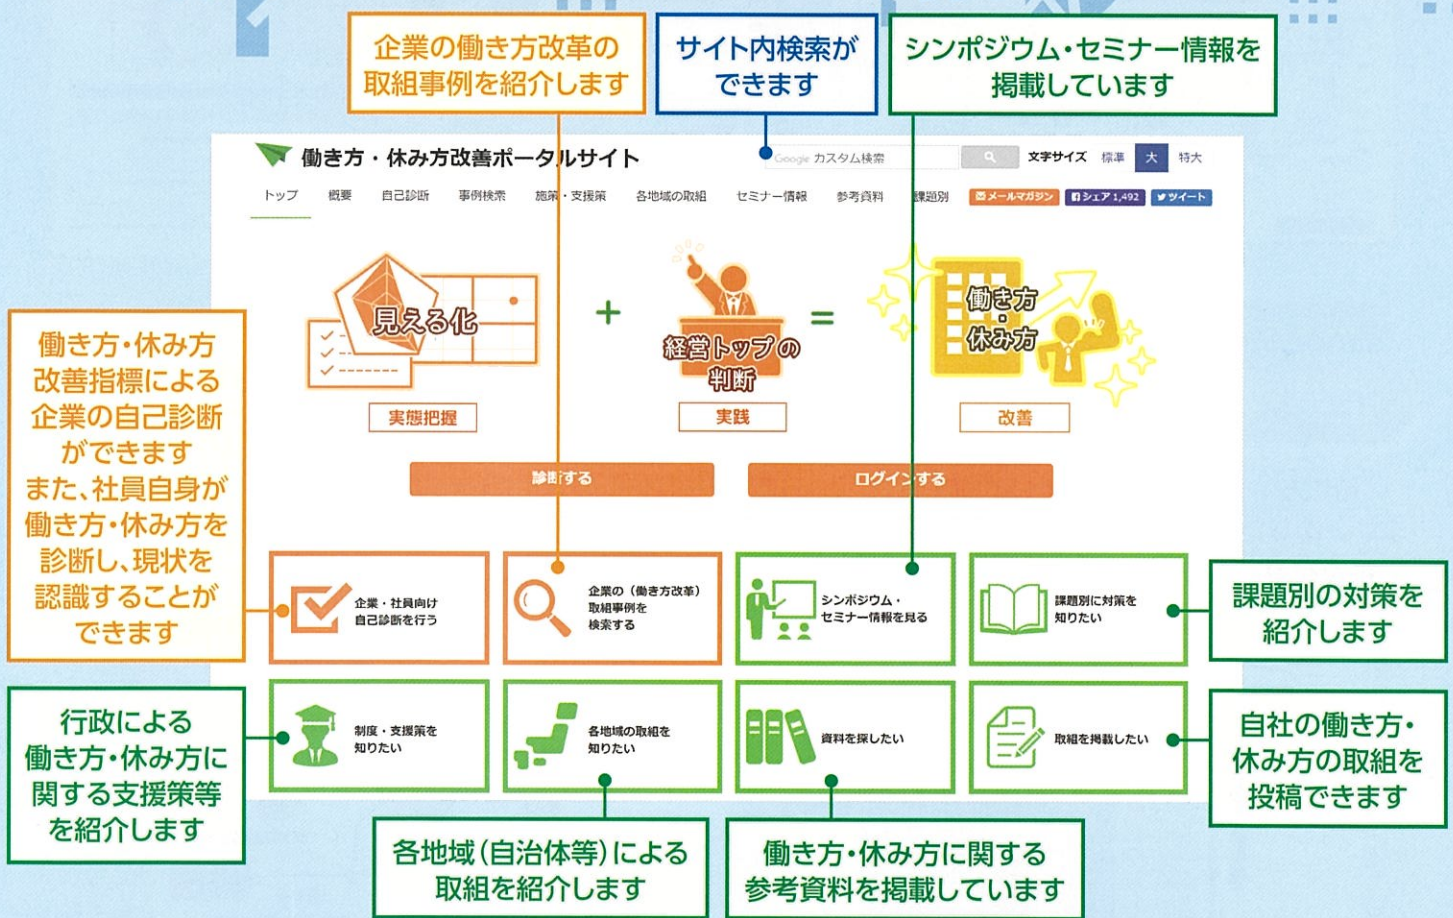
企業の働き方改革の取組事例を紹介します

サイト内検索ができます

シンポジウム・セミナー情報を掲載しています

働き方・休み方改善ポータルサイト

Google カスタム検索

文字サイズ 標準 大 特大

トップ 概要 自己診断 事例検索 施策・支援策 各地域の取組 セミナー情報 参考資料 課題別

メールマガジン シェア 1,492 ツイート

見える化

実態把握

経営トップの判断

実践

働き方・休み方

改善

診断する

ログインする

働き方・休み方改善指標による企業の自己診断ができます
また、社員自身が働き方・休み方を診断し、現状を認識することができます

企業・社員向け自己診断を行う

企業の（働き方改革）取組事例を検索する

シンポジウム・セミナー情報を見る

課題別に対策を知りたい

課題別の対策を紹介します

行政による働き方・休み方に関する支援策等を紹介します

制度・支援策を知りたい

各地域の取組を知りたい

資料を探したい

取組を掲載したい

自社の働き方・休み方の取組を投稿できます

各地域（自治体等）による取組を紹介します

働き方・休み方に関する参考資料を掲載しています